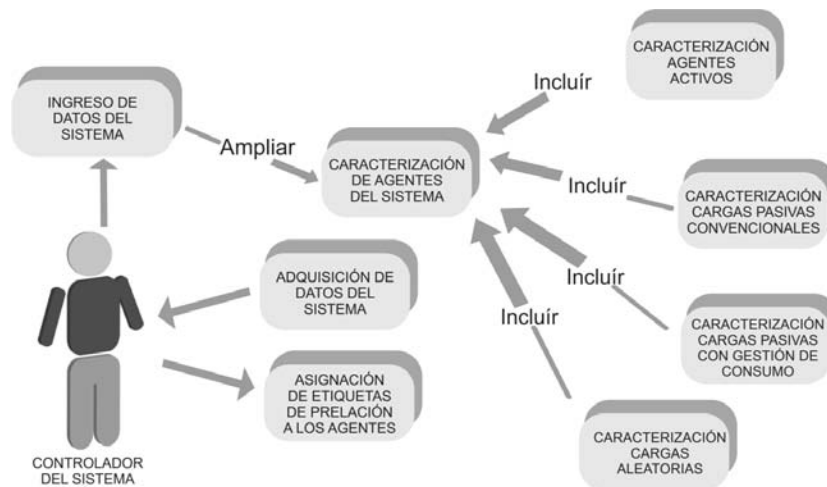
INGRESO DE DATOS DEL SISTEMA

Ampliar

CARACTERIZACIÓN DE AGENTES DEL SISTEMA

Incluír

CARACTERIZACIÓN AGENTES ACTIVOS

Incluír

CARACTERIZACIÓN CARGAS PASIVAS CONVENCIONALES

Incluír

CARACTERIZACIÓN CARGAS PASIVAS CON GESTIÓN DE CONSUMO

Incluír

CARACTERIZACIÓN CARGAS ALEATORIAS

ADQUISICIÓN DE DATOS DEL SISTEMA

ASIGNACIÓN DE ETIQUETAS DE PRELACIÓN A LOS AGENTES

CONTROLADOR DEL SISTEMA